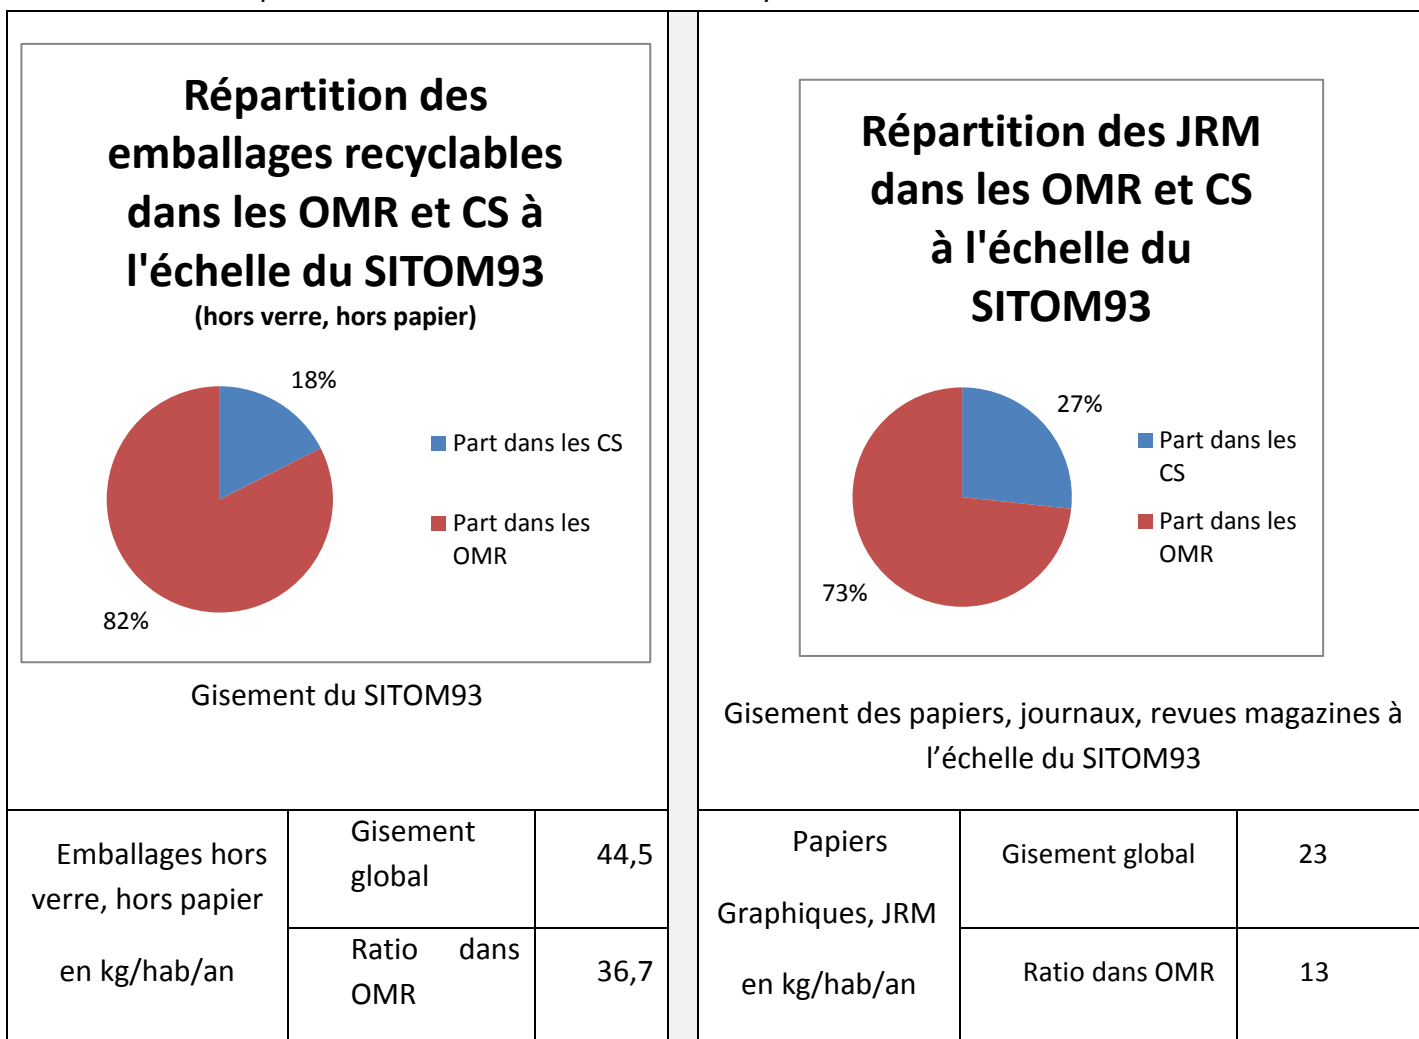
Répartition des emballages recyclables dans les OMR et CS à l'échelle du SITOM93
(hors verre, hors papier)

18%

82%

Part dans les CS

Part dans les OMR

Gisement du SITOM93

Répartition des JRM dans les OMR et CS à l'échelle du SITOM93

27%

73%

Part dans les CS

Part dans les OMR

Gisement des papiers, journaux, revues magazines à l’échelle du SITOM93

| Emballages hors verre, hors papier en kg/hab/an | Gisement global | 44,5 |
|---|---|---|
| | Ratio dans OMR | 36,7 |

| Papiers Graphiques, JRM en kg/hab/an | Gisement global | 23 |
|---|---|---|
| | Ratio dans OMR | 13 |